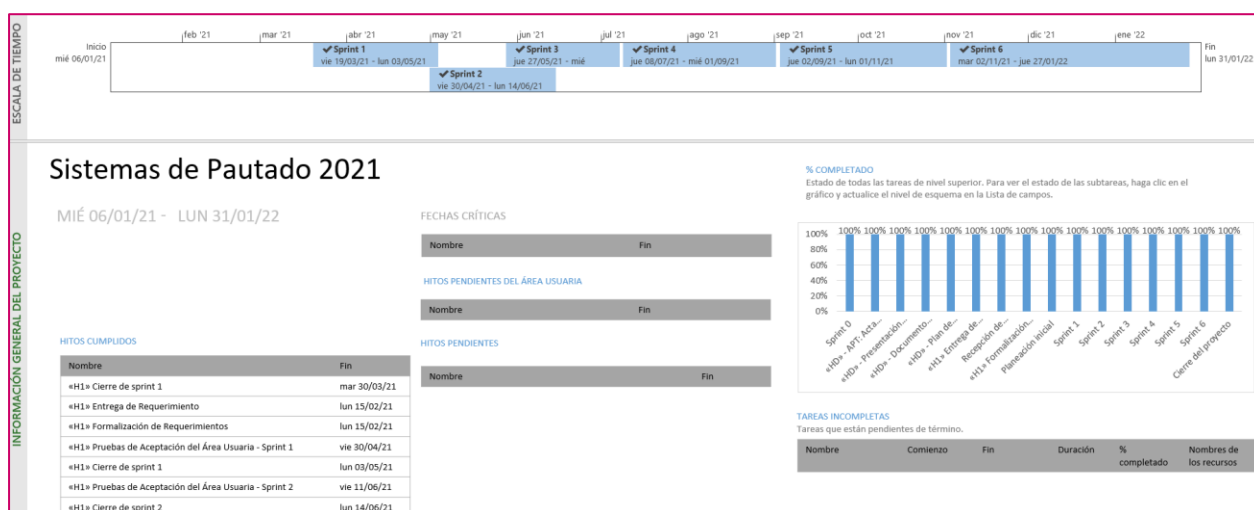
ESCALA DE TIEMPO

feb '21 | mar '21 | abr '21 | may '21 | jun '21 | jul '21 | ago '21 | sep '21 | oct '21 | nov '21 | dic '21 | ene '22

Inicio
mié 06/01/21

✔Sprint 1
vie 19/03/21 - lun 03/05/21

✔Sprint 2
vie 30/04/21 - lun 14/06/21

✔Sprint 3
jue 27/05/21 - mié

✔Sprint 4
jue 08/07/21 - mié 01/09/21

✔Sprint 5
jue 02/09/21 - lun 01/11/21

✔Sprint 6
mar 02/11/21 - jue 27/01/22

Fin
lun 31/01/22

INFORMACIÓN GENERAL DEL PROYECTO

Sistemas de Pautado 2021

MIÉ 06/01/21 - LUN 31/01/22

FECHAS CRÍTICAS

| Nombre | Fin |
|---|---|

HITOS PENDIENTES DEL ÁREA USUARIA

| Nombre | Fin |
|---|---|

HITOS PENDIENTES

| Nombre | Fin |
|---|---|

HITOS CUMPLIDOS

| Nombre | Fin |
|---|---|
| «H1» Cierre de sprint 1 | mar 30/03/21 |
| «H1» Entrega de Requerimiento | lun 15/02/21 |
| «H1» Formalización de Requerimientos | lun 15/02/21 |
| «H1» Pruebas de Aceptación del Área Usuaria - Sprint 1 | vie 30/04/21 |
| «H1» Cierre de sprint 1 | lun 03/05/21 |
| «H1» Pruebas de Aceptación del Área Usuaria - Sprint 2 | vie 11/06/21 |
| «H1» Cierre de sprint 2 | lun 14/06/21 |

% COMPLETADO
Estado de todas las tareas de nivel superior. Para ver el estado de las subtareas, haga clic en el gráfico y actualice el nivel de esquema en la Lista de campos.

100% 100% 100% 100% 100% 100% 100% 100% 100% 100% 100% 100% 100% 100% 100% 100%
100%
80%
60%
40%
20%
0%
Sprint 0
«HD» - APT: Acta...
«HD» - Presentación...
«HD» - Documento...
«HD» - Plan de...
«H1» Entrega de...
Recepción de...
«H1» Formalización...
Planeación inicial
Sprint 1
Sprint 2
Sprint 3
Sprint 4
Sprint 5
Sprint 6
Cierre del proyecto

TAREAS INCOMPLETAS
Tareas que están pendientes de término.

| Nombre | Comienzo | Fin | Duración | % completado | Nombres de los recursos |
|---|---|---|---|---|---|